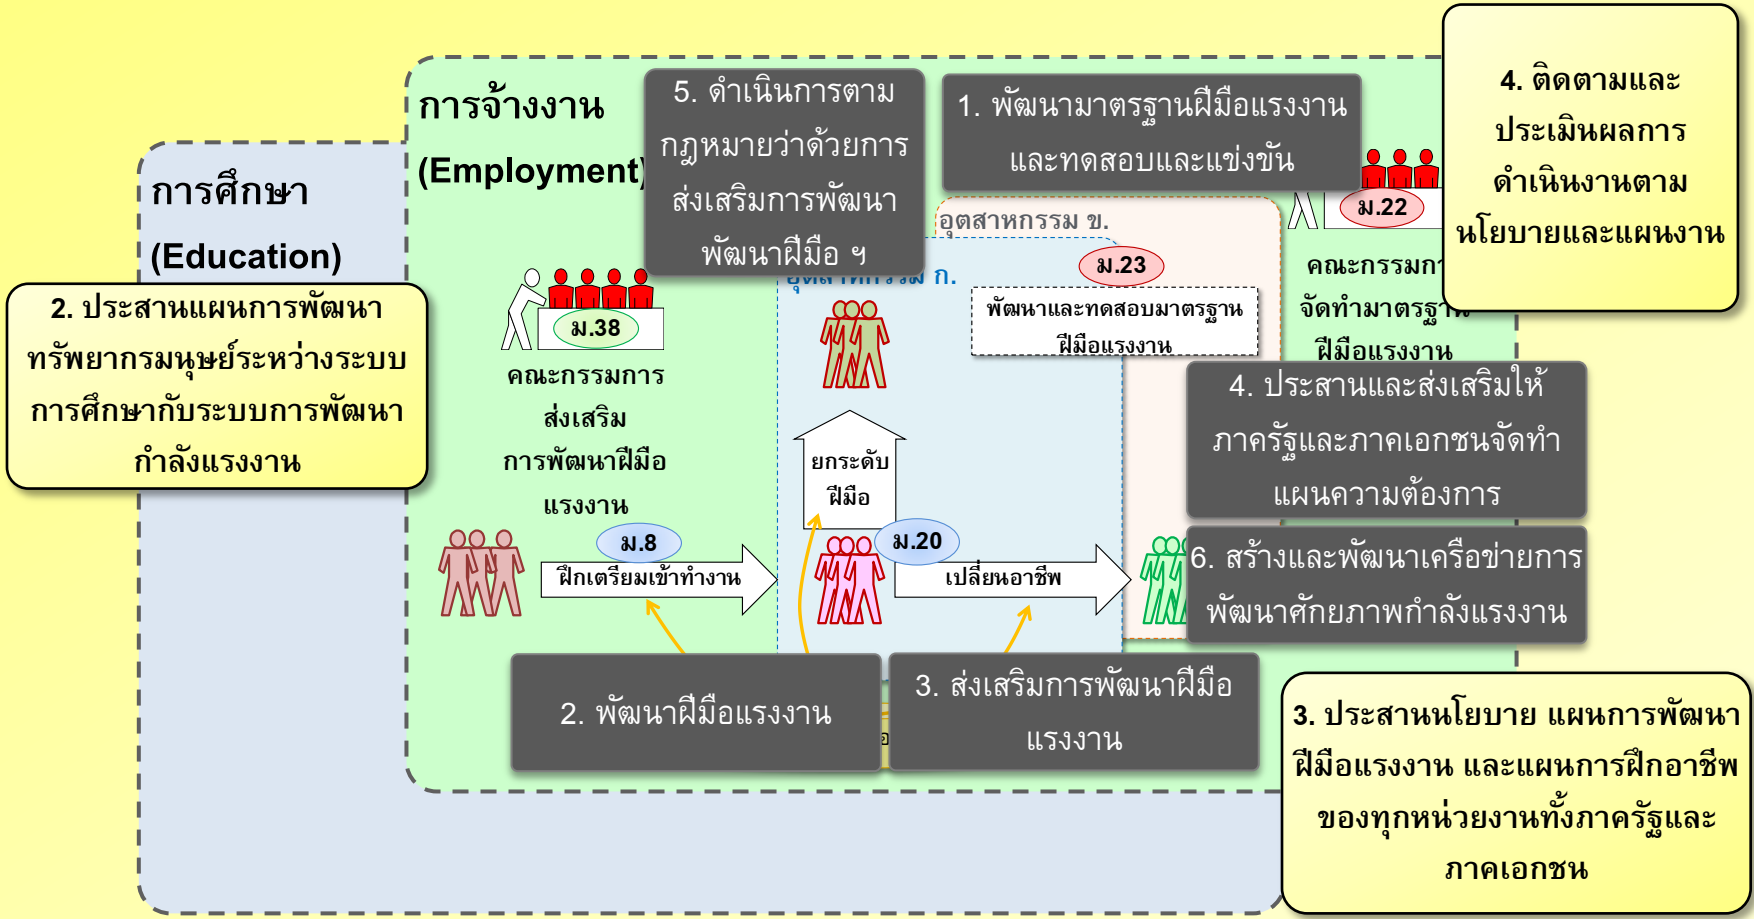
การศึกษา

(Education)

การจ้างงาน

(Employment)

5. ดำเนินการตามกฎหมายว่าด้วยการส่งเสริมการพัฒนาพัฒนาฝีมือ ฯ

1. พัฒนามาตรฐานฝีมือแรงงานและทดสอบและแข่งขัน

4. ติดตามและประเมินผลการดำเนินงานตามนโยบายและแผนงาน

2. ประสานแผนการพัฒนาทรัพยากรมนุษย์ระหว่างระบบการศึกษากับระบบการพัฒนากำลังแรงงาน

ม.38

คณะกรรมการส่งเสริมการพัฒนาฝีมือแรงงาน

อุตสาหกรรม ข.

อุตสาหกรรม ก.

ม.23

พัฒนาและทดสอบมาตรฐานฝีมือแรงงาน

ม.22

คณะกรรมการ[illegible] จัดทำมาตรฐาน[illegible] ฝีมือแรงงาน

4. ประสานและส่งเสริมให้ภาครัฐและภาคเอกชนจัดทำแผนความต้องการ

ยกระดับฝีมือ

ม.8

ฝึกเตรียมเข้าทำงาน

ม.20

เปลี่ยนอาชีพ

6. สร้างและพัฒนาเครือข่ายการพัฒนาศักยภาพกำลังแรงงาน

2. พัฒนาฝีมือแรงงาน

3. ส่งเสริมการพัฒนาฝีมือแรงงาน

3. ประสานนโยบาย แผนการพัฒนาฝีมือแรงงาน และแผนการฝึกอาชีพของทุกหน่วยงานทั้งภาครัฐและภาคเอกชน